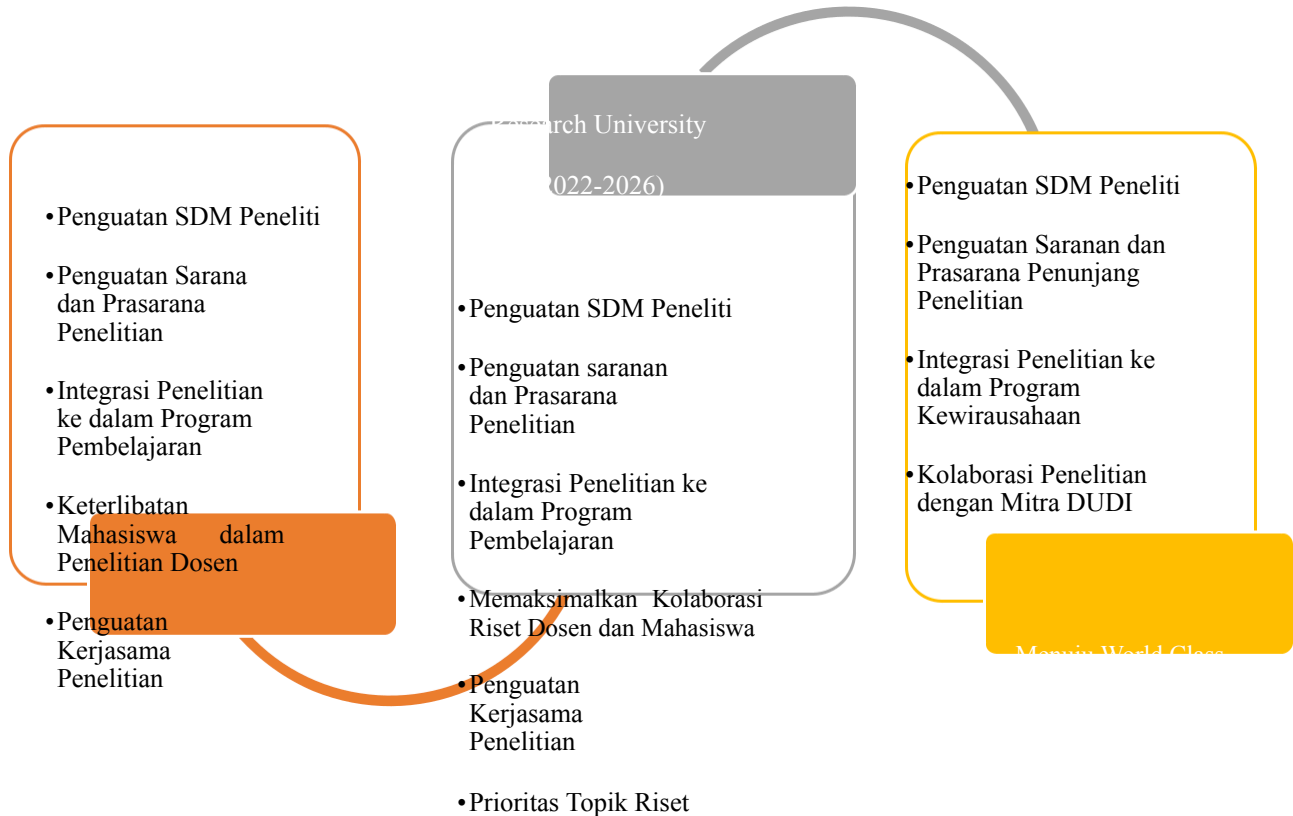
•Penguatan SDM Peneliti

•Penguatan Sarana dan Prasarana Penelitian

•Integrasi Penelitian ke dalam Program Pembelajaran

•Keterlibatan Mahasiswa dalam Penelitian Dosen

•Penguatan Kerjasama Penelitian

Research University

(2022-2026)

•Penguatan SDM Peneliti

•Penguatan saranan dan Prasarana Penelitian

•Integrasi Penelitian ke dalam Program Pembelajaran

•Memaksimalkan Kolaborasi Riset Dosen dan Mahasiswa

•Penguatan Kerjasama Penelitian

•Prioritas Topik Riset

•Penguatan SDM Peneliti

•Penguatan Saranan dan Prasarana Penunjang Penelitian

•Integrasi Penelitian ke dalam Program Kewirausahaan

•Kolaborasi Penelitian dengan Mitra DUDI

Menuju World Class